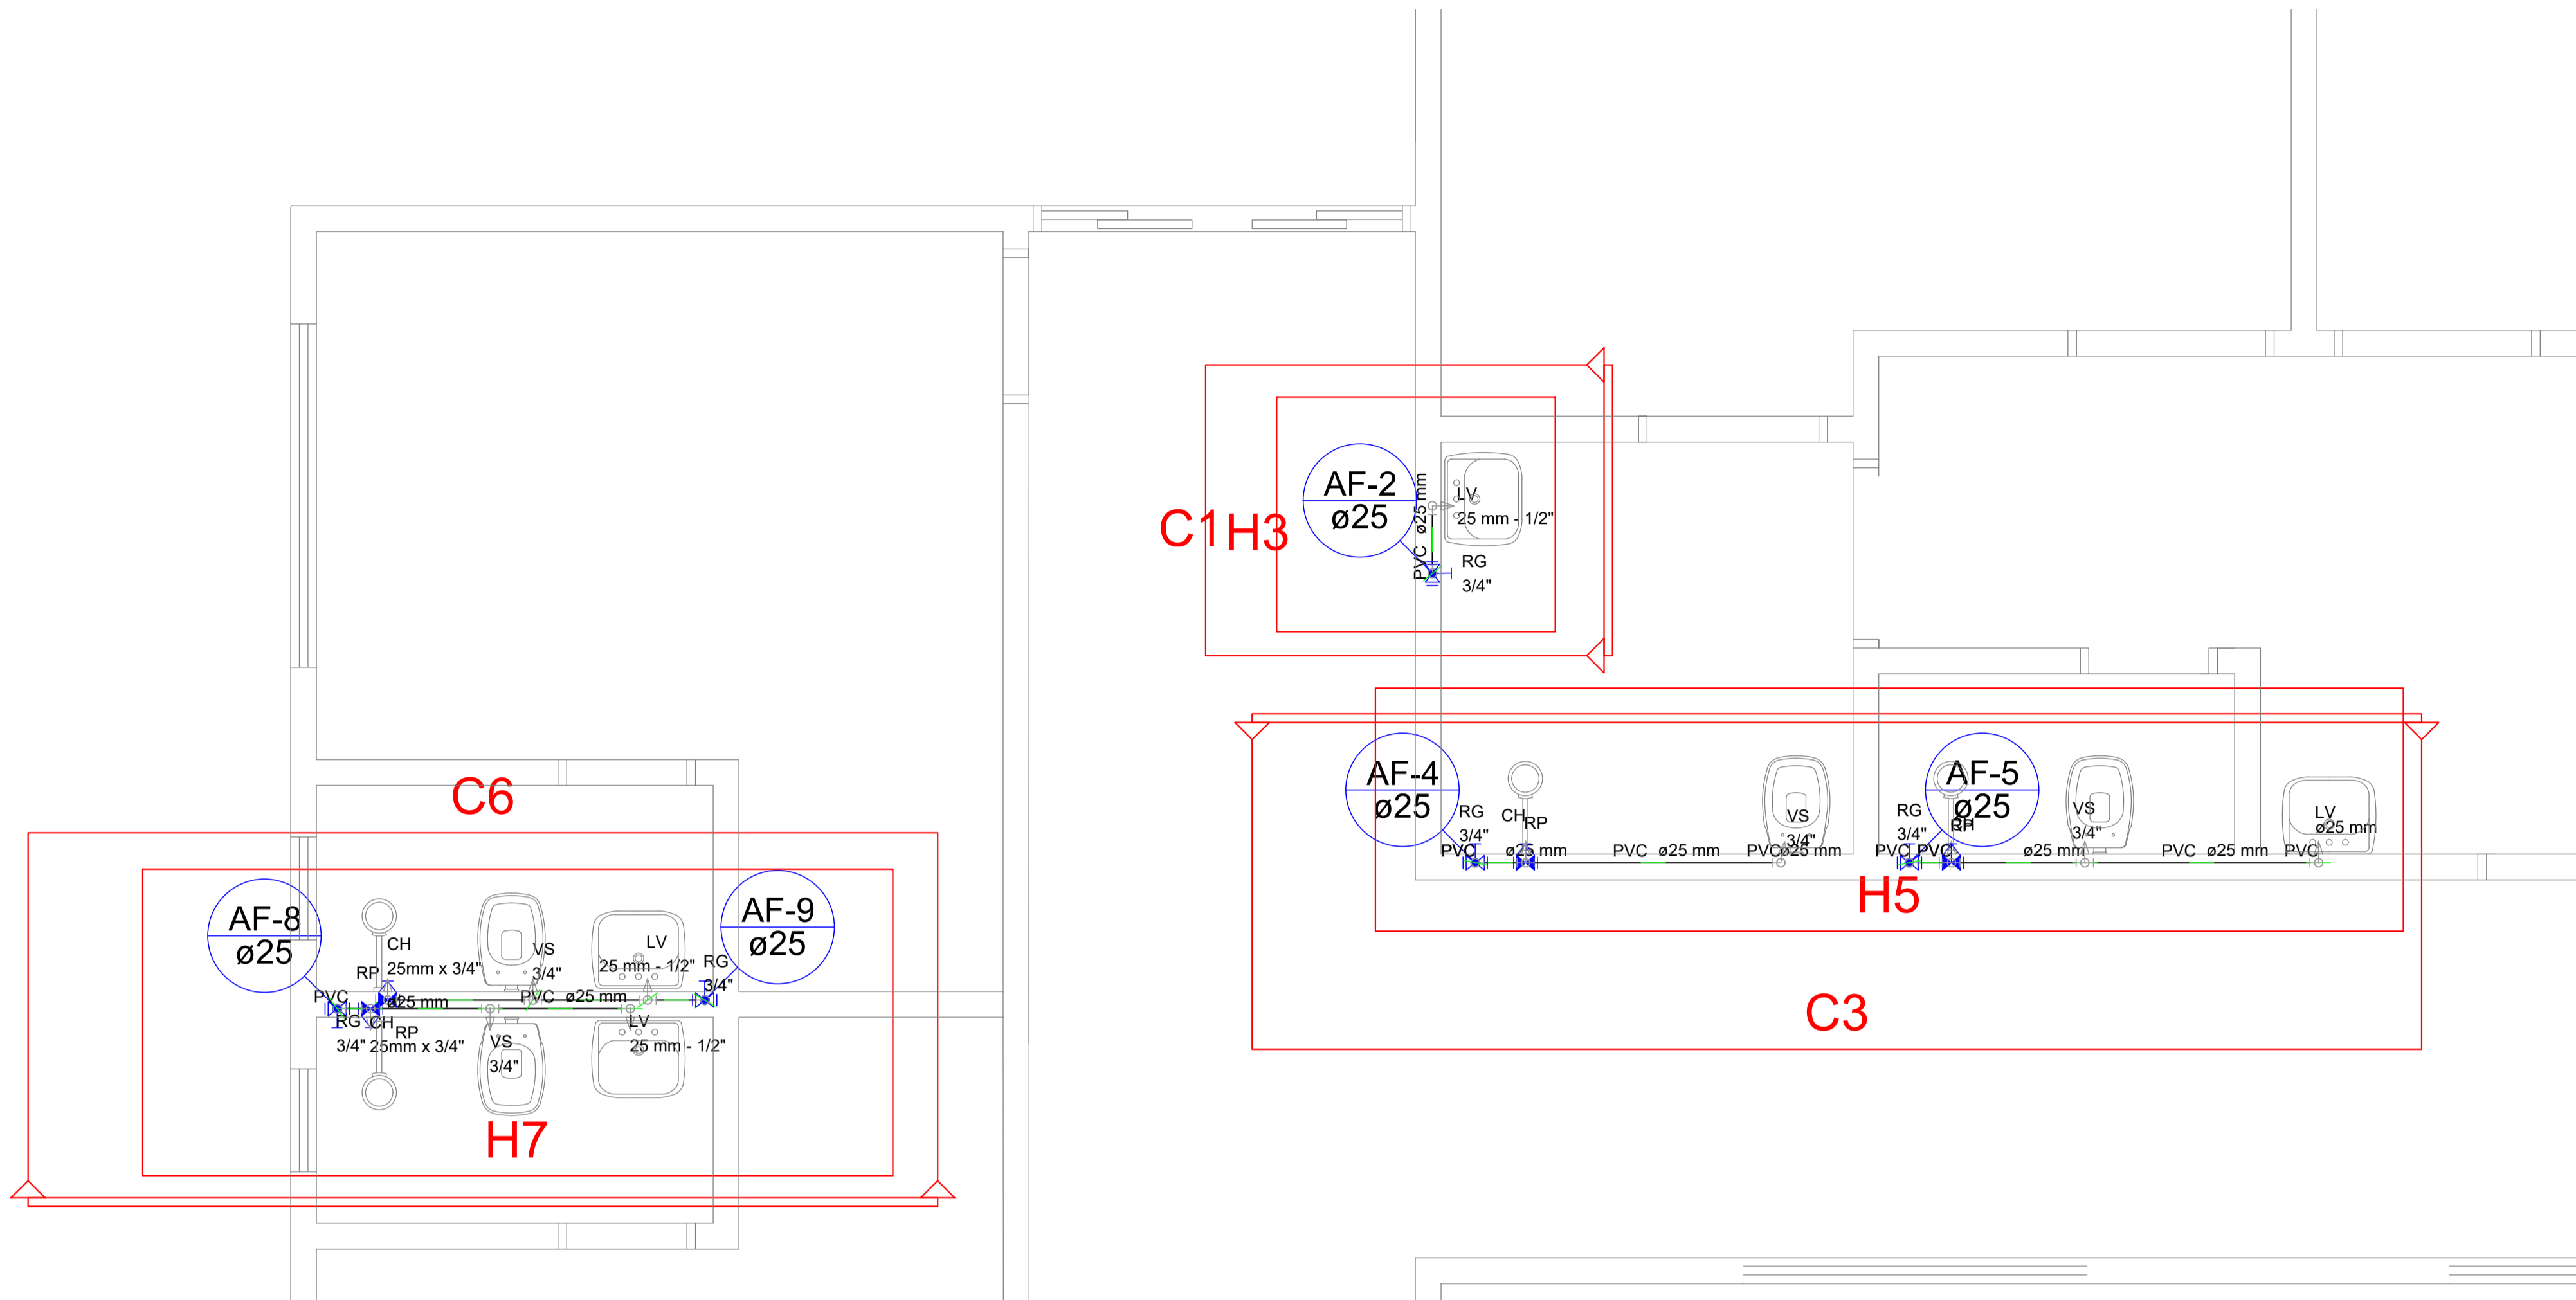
C1 H3

AF-2
ø25

PVC ø25 mm
LV
25 mm - 1/2"
RG
3/4"

C6

AF-8
ø25

CH
RP 25mm x 3/4"
VS
3/4"
LV
25 mm - 1/2"
RG
3/4"

AF-9
ø25

PVC
ø25 mm
PVC ø25 mm
RG CH
RP
3/4" 25mm x 3/4"
VS
3/4"
LV
25 mm - 1/2"

H7

AF-4
ø25

RG
3/4"
CH
RP
PVC
ø25 mm
PVC ø25 mm
VS
3/4"
PVC ø25 mm

AF-5
ø25

RG
3/4"
RP
PVC PVC
ø25 mm
VS
3/4"
PVC ø25 mm
PVC
LV
ø25 mm

H5

C3